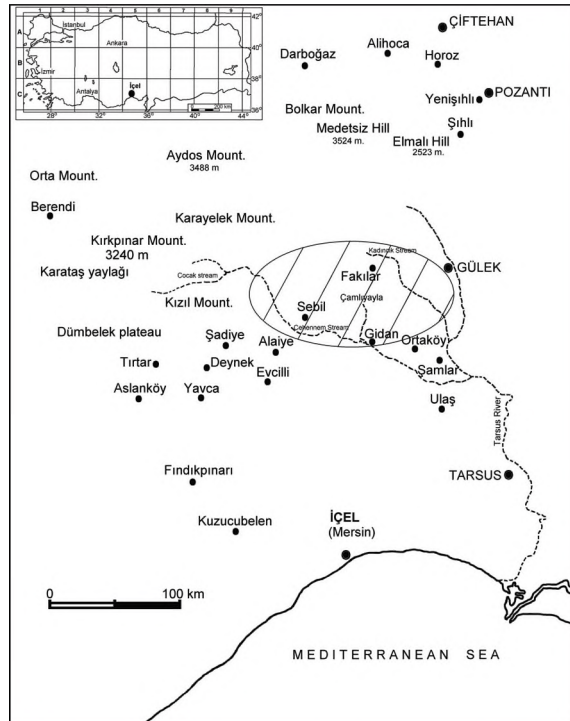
1 2 3 4 5 6 7 8 9
42°
A
B
C
İstanbul
Ankara
İzmir
Antalya
İçel
40°
38°
36°
28°
32°
36°
40°
44°
0 200 km

ÇİFTEHAN
Darboğaz
Alihoca
Horoz
Yenişihlı
POZANTI
Bolkar Mount.
Medetsiz Hill
3524 m.
Şıhlı
Elmalı Hill
2523 m.
Aydos Mount.
3488 m
Orta Mount.
Berendi
Karayelek Mount.
Kırkpınar Mount.
3240 m
Karataş yaylağı
Kadıncık Stream
Fakılar
GÜLEK
Cocak stream
Kızıl Mount.
Çamlıyayla
Sebil
Cehennem Stream
Dümbelek plateau
Şadiye
Alaiye
Gidan
Ortaköy
Tırtar
Deynek
Evcilli
Şamlar
Aslanköy
Yavca
Ulaş
Tarsus River
Fındıkpınarı
TARSUS
Kuzucubelen
İÇEL
(Mersin)
0
100 km
MEDITERRANEAN SEA